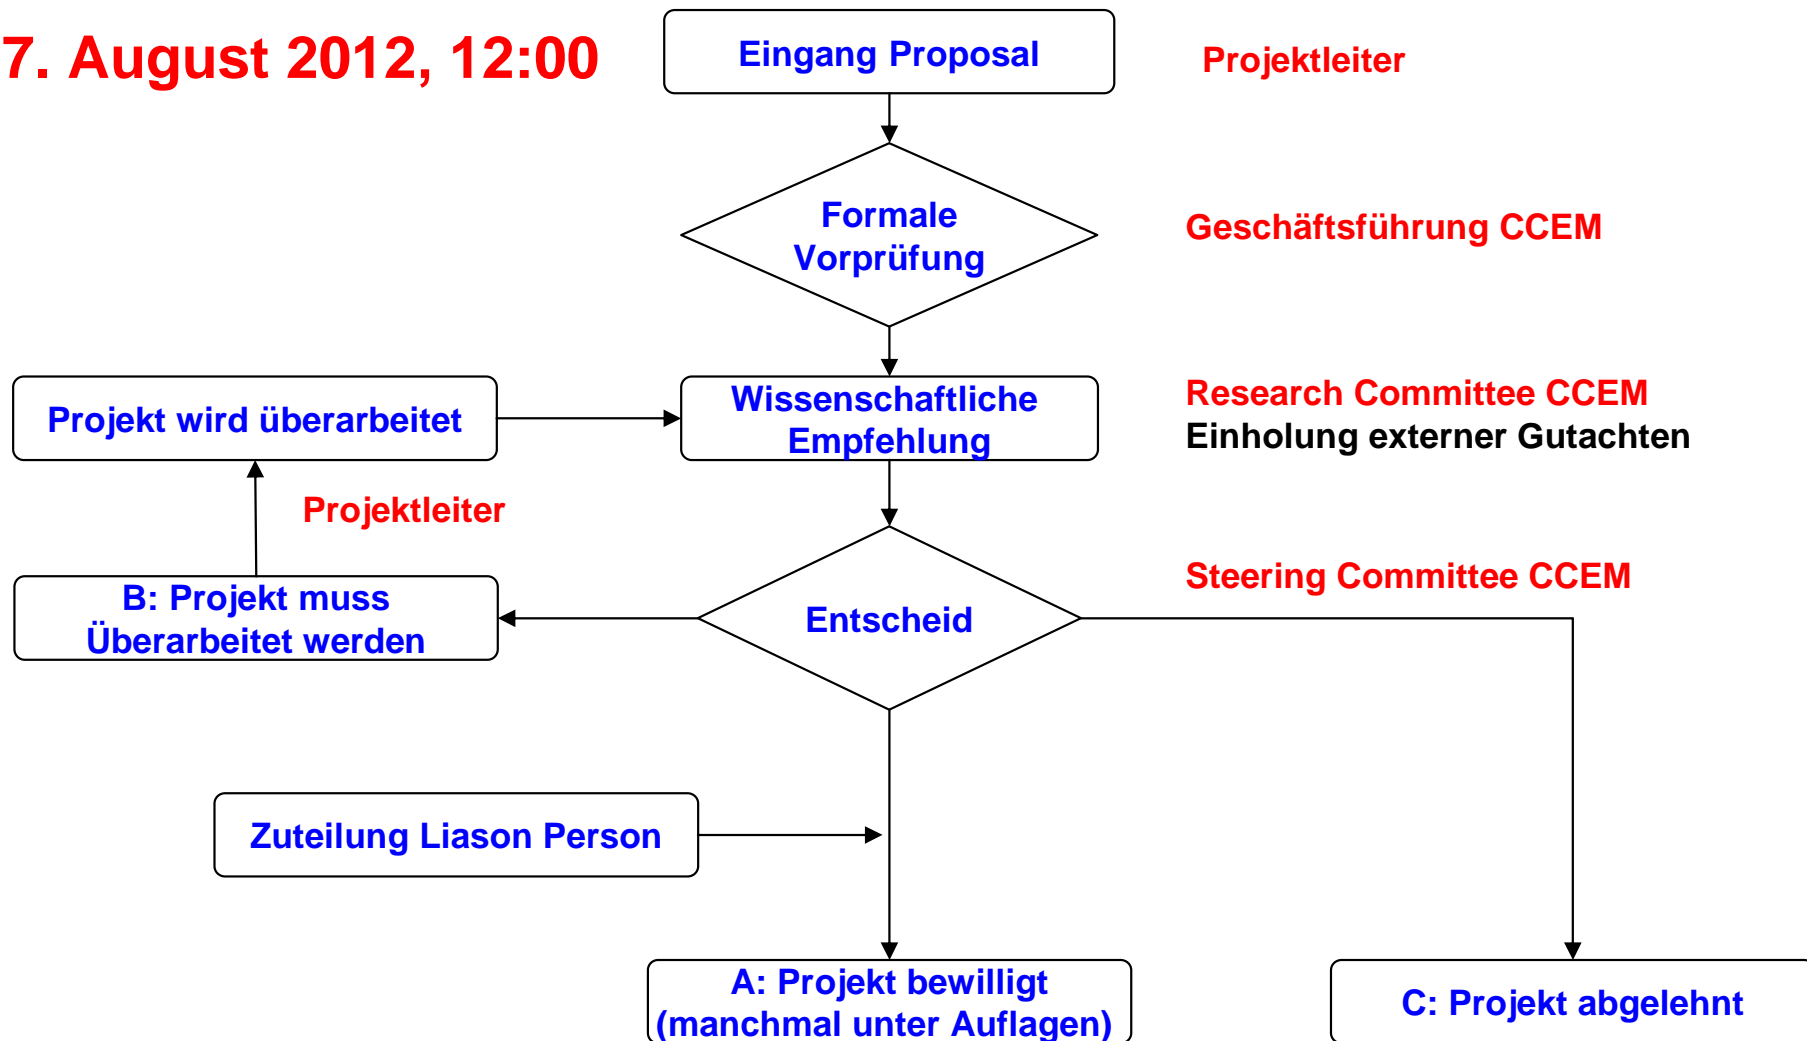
7. August 2012, 12:00

Eingang Proposal

Projektleiter

Formale Vorprüfung

Geschäftsführung CCEM

Projekt wird überarbeitet

Wissenschaftliche Empfehlung

Research Committee CCEM
Einholung externer Gutachten

Projektleiter

B: Projekt muss Überarbeitet werden

Entscheid

Steering Committee CCEM

Zuteilung Liason Person

A: Projekt bewilligt (manchmal unter Auflagen)

C: Projekt abgelehnt